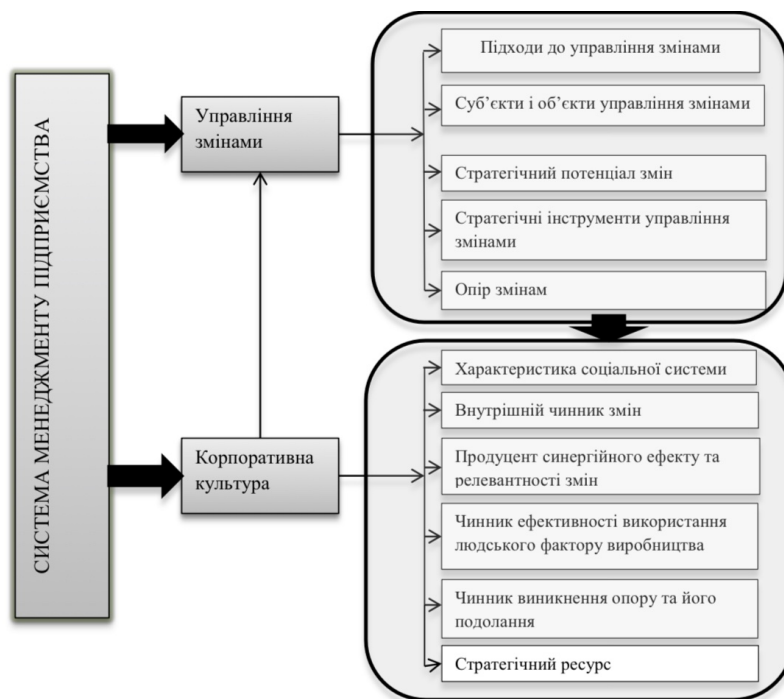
СИСТЕМА МЕНЕДЖМЕНТУ ПІДПРИЄМСТВА

Управління змінами

Підходи до управління змінами

Суб'єкти і об'єкти управління змінами

Стратегічний потенціал змін

Стратегічні інструменти управління змінами

Опір змінам

Корпоративна культура

Характеристика соціальної системи

Внутрішній чинник змін

Продуцент синергійного ефекту та релевантності змін

Чинник ефективності використання людського фактору виробництва

Чинник виникнення опору та його подолання

Стратегічний ресурс